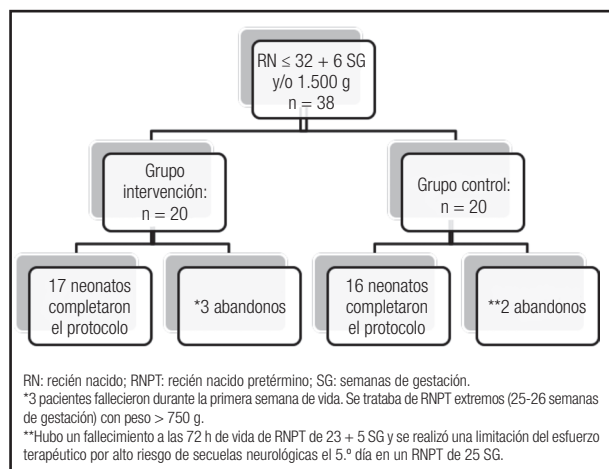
RN ≤ 32 + 6 SG y/o 1.500 g n = 38

Grupo intervención: n = 20

Grupo control: n = 20

17 neonatos completaron el protocolo

*3 abandonos

16 neonatos completaron el protocolo

**2 abandonos

RN: recién nacido; RNPT: recién nacido pretérmino; SG: semanas de gestación.
*3 pacientes fallecieron durante la primera semana de vida. Se trataba de RNPT extremos (25-26 semanas de gestación) con peso > 750 g.
**Hubo un fallecimiento a las 72 h de vida de RNPT de 23 + 5 SG y se realizó una limitación del esfuerzo terapéutico por alto riesgo de secuelas neurológicas el 5.º día en un RNPT de 25 SG.